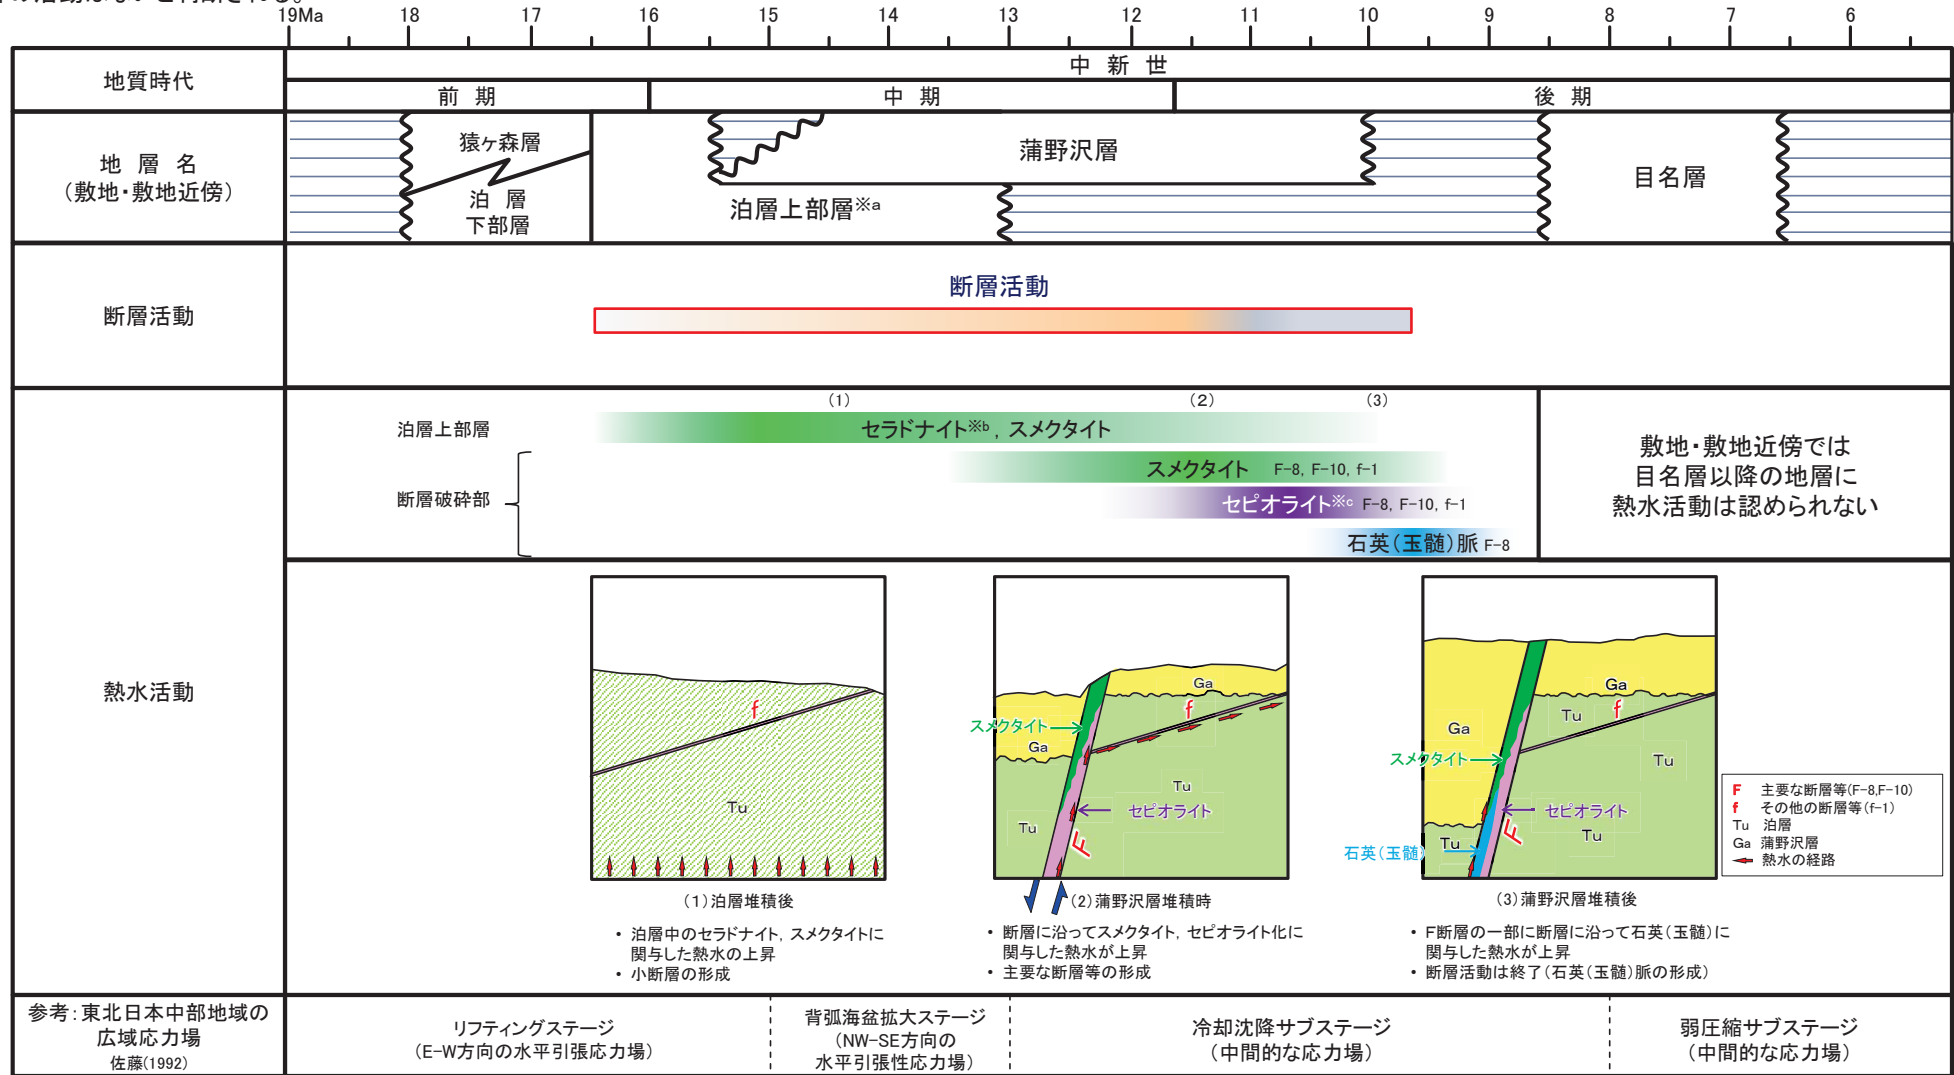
19Ma 18 17 16 15 14 13 12 11 10 9 8 7 6

| 地質時代 | 中新世 |
|---|---|
| | 前期 / 中期 / 後期 |

地層名（敷地・敷地近傍）

猿ヶ森層

泊層下部層

蒲野沢層

泊層上部層※a

目名層

断層活動

断層活動

熱水活動

(1) (2) (3)

泊層上部層

セラドナイト※b，スメクタイト

断層破砕部

スメクタイト F-8, F-10, f-1

セピオライト※c F-8, F-10, f-1

石英（玉髄）脈 F-8

敷地・敷地近傍では目名層以降の地層に熱水活動は認められない

f

Tu

（1）泊層堆積後

・泊層中のセラドナイト，スメクタイトに関与した熱水の上昇
・小断層の形成

Ga

スメクタイト

Ga

f

Tu

セピオライト

Tu

F

（2）蒲野沢層堆積時

・断層に沿ってスメクタイト，セピオライト化に関与した熱水が上昇
・主要な断層等の形成

Ga

Ga

Tu

f

スメクタイト

Tu

セピオライト

Tu

石英（玉髄）

Tu

F

（3）蒲野沢層堆積後

・F断層の一部に断層に沿って石英（玉髄）に関与した熱水が上昇
・断層活動は終了（石英（玉髄）脈の形成）

F 主要な断層等(F-8,F-10)
f その他の断層等(f-1)
Tu 泊層
Ga 蒲野沢層
熱水の経路

参考：東北日本中部地域の広域応力場
佐藤(1992)

リフティングステージ（E-W方向の水平引張応力場）

背弧海盆拡大ステージ（NW-SE方向の水平引張性応力場）

冷却沈降サブステージ（中間的な応力場）

弱圧縮サブステージ（中間的な応力場）